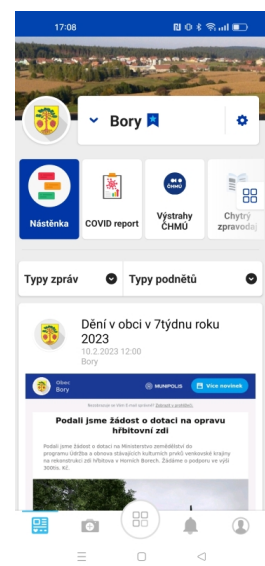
17:08

Bory

Nástěnka

COVID report

ČHMÚ

Výstrahy ČHMÚ

Chytrý zpravodaj

Typy zpráv

Typy podnětů

Dění v obci v 7týdnu roku 2023

10.2.2023 12:00

Bory

Obec Bory

MUNIPOLIS

Více novinek

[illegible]

Podali jsme žádost o dotaci na opravu hřbitovní zdi

Podali jsme žádost o dotaci na Ministerstvo zemědělství do programu Údržba a obnova stávajících kulturních prvků venkovské krajiny na rekonstrukci zdi hřbitova v Horních Borech. Žádáme o podporu ve výši 300tis. Kč.